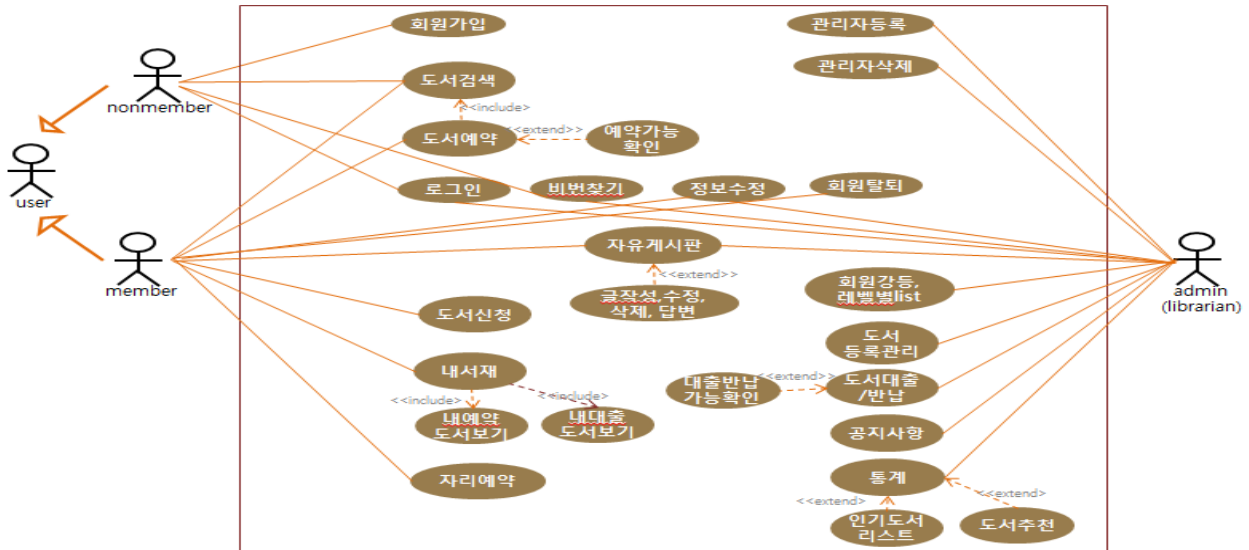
nonmember

user

member

회원가입

도서검색

<<include>>

도서예약

<<extend>>

예약가능 확인

로그인

비번찾기

정보수정

회원탈퇴

관리자등록

관리자삭제

자유게시판

<<extend>>

글작성,수정, 삭제, 답변

회원강등, 레벨별list

도서신청

도서 등록관리

내서재

<<include>>

<<include>>

내예약 도서보기

내대출 도서보기

대출반납 가능확인

<<extend>>

도서대출 /반납

공지사항

자리예약

통계

<<extend>>

<<extend>>

인기도서 리스트

도서추천

admin (librarian)